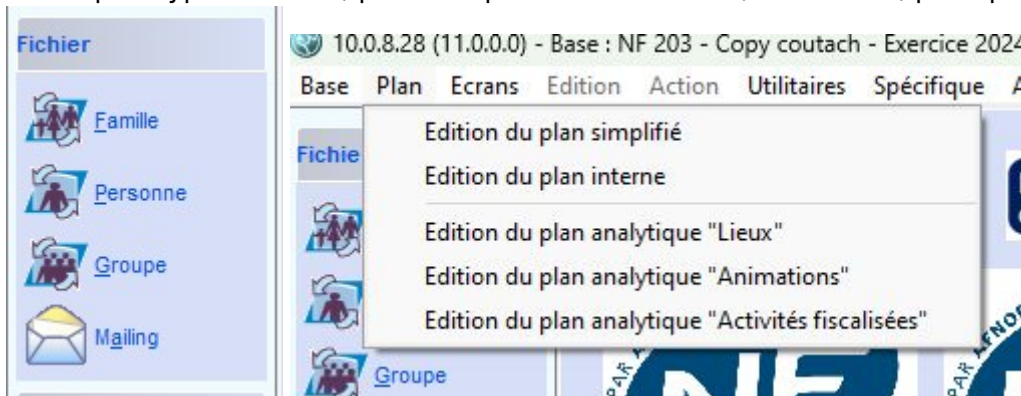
Fichier

Famille

Personne

Groupe

Mailing

10.0.8.28 (11.0.0.0) - Base : NF 203 - Copy coutach - Exercice 2024

Base Plan Ecrans Edition Action Utilitaires Spécifique

Fichie

Groupe

Edition du plan simplifié

Edition du plan interne

Edition du plan analytique "Lieux"

Edition du plan analytique "Animations"

Edition du plan analytique "Activités fiscalisées"